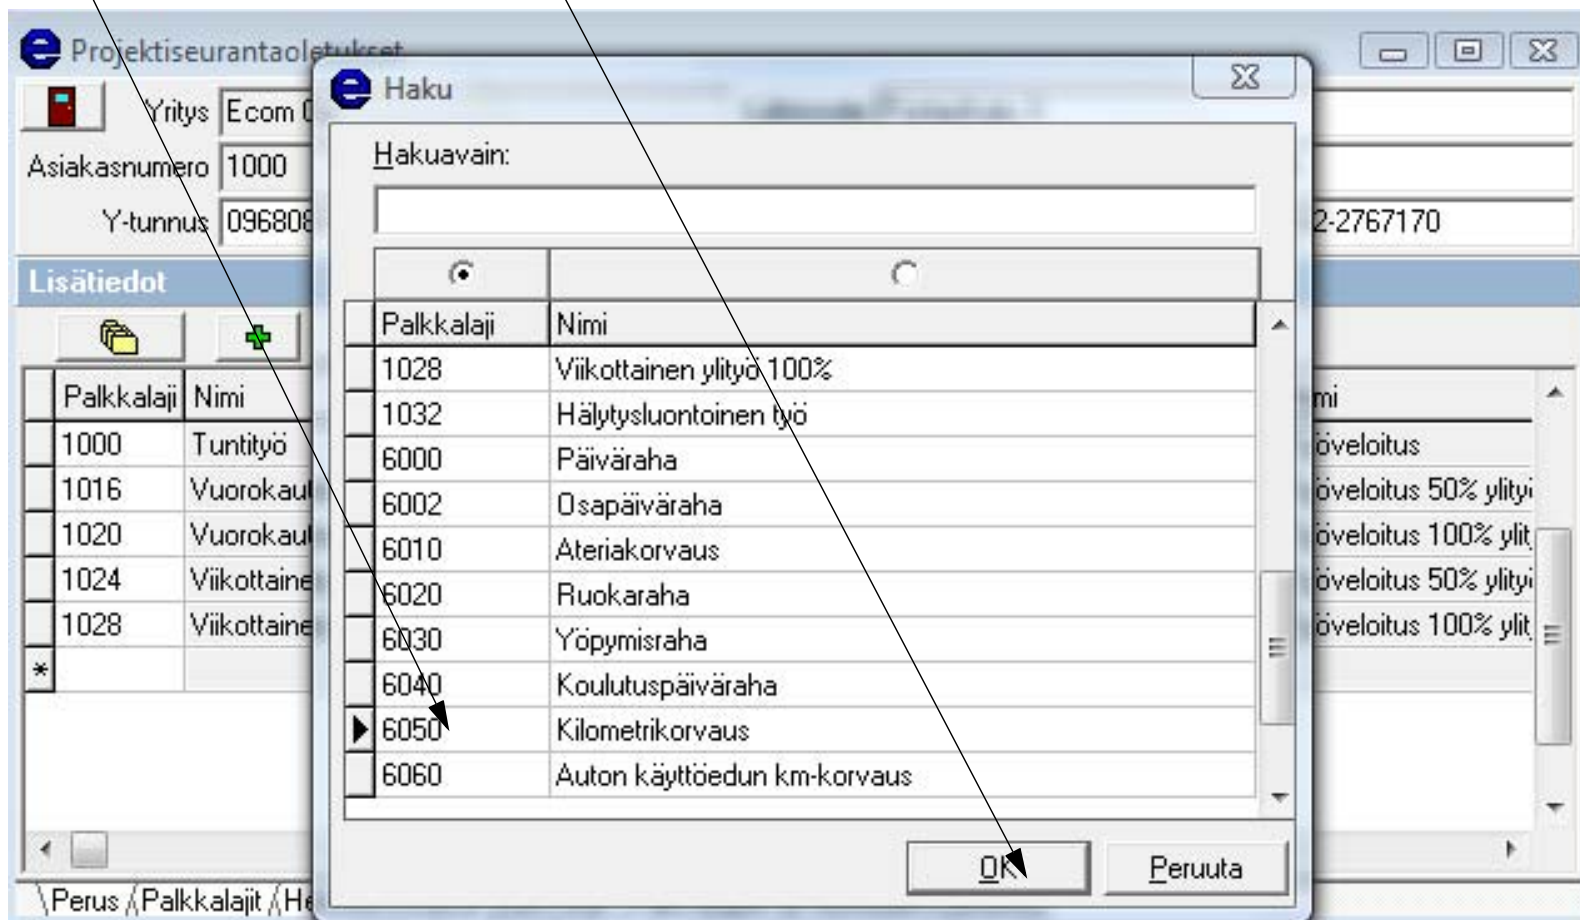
Projektiseurantaoletukset

Yritys Ecom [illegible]
Asiakasnumero 1000
Y-tunnus 096808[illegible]
2-2767170

Lisätiedot

| Palkkalaji | Nimi |
|---|---|
| 1000 | Tuntityö |
| 1016 | Vuorokaul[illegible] |
| 1020 | Vuorokaul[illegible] |
| 1024 | Viikottaine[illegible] |
| 1028 | Viikottaine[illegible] |
| * | |

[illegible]mi
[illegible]öveloitus
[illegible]öveloitus 50% ylity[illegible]
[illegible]öveloitus 100% ylit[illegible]
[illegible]öveloitus 50% ylity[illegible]
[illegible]öveloitus 100% ylit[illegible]

Perus Palkkalajit He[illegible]

Haku

Hakuavain:

| Palkkalaji | Nimi |
|---|---|
| 1028 | Viikottainen ylityö 100% |
| 1032 | Hälytysluontoinen työ |
| 6000 | Päiväraha |
| 6002 | Osapäiväraha |
| 6010 | Ateriakorvaus |
| 6020 | Ruokaraha |
| 6030 | Yöpymisraha |
| 6040 | Koulutuspäiväraha |
| 6050 | Kilometrikorvaus |
| 6060 | Auton käyttöedun km-korvaus |

OK
Peruuta